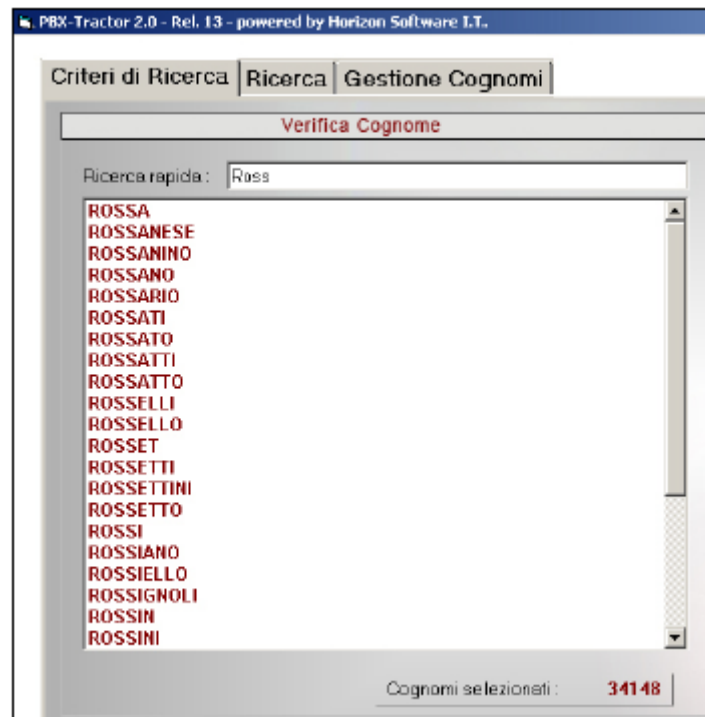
PBX-Tractor 2.0 - Rel. 13 - powered by Horizon Software I.T.

Criteri di Ricerca | Ricerca | Gestione Cognomi

Verifica Cognome

Ricerca rapida : Ross

ROSSA
ROSSANESE
ROSSANINO
ROSSANO
ROSSARIO
ROSSATI
ROSSATO
ROSSATTI
ROSSATTO
ROSSELLI
ROSSELLO
ROSSET
ROSSETTI
ROSSETTINI
ROSSETTO
ROSSI
ROSSIANO
ROSSIELLO
ROSSIGNOLI
ROSSIN
ROSSINI

Cognomi selezionati : 34148